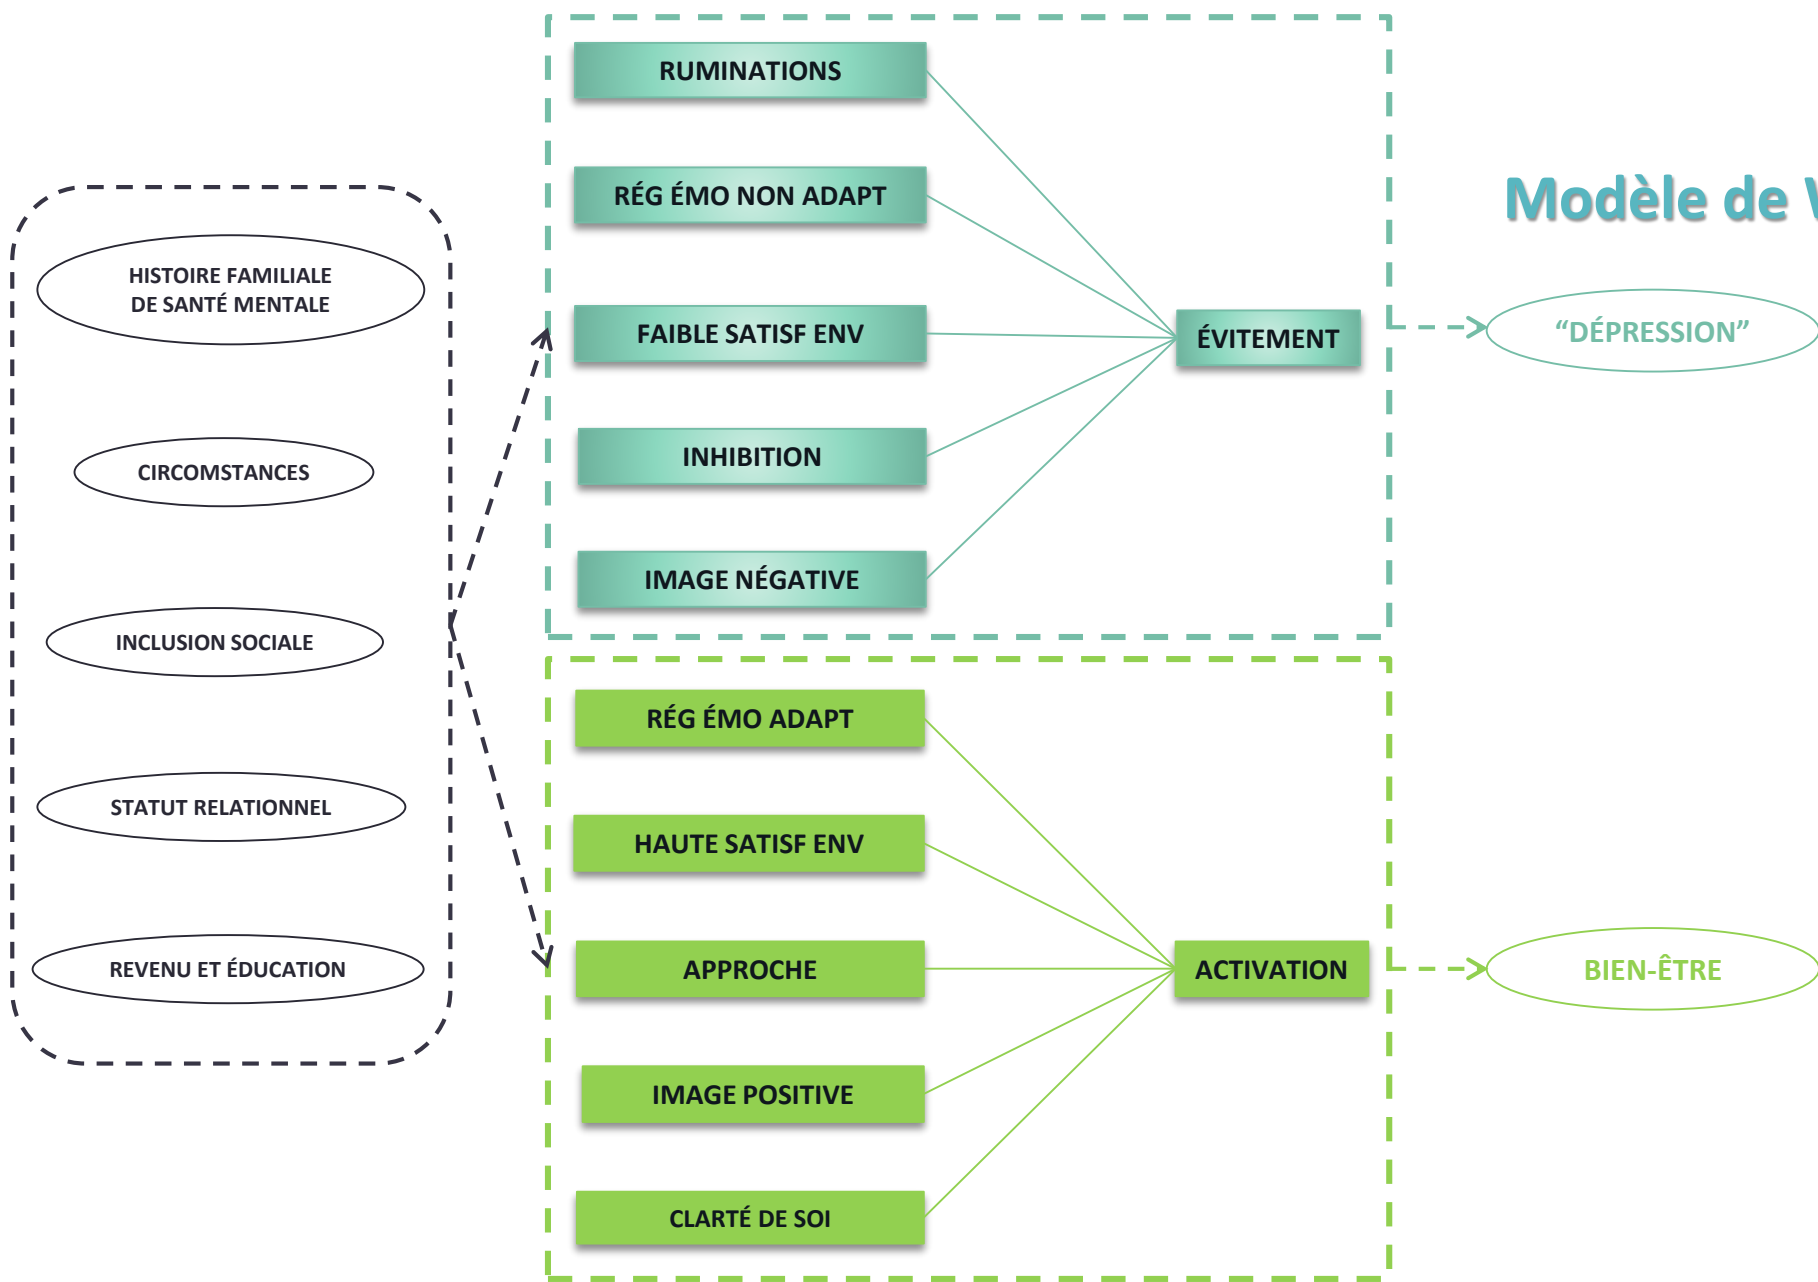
Modèle de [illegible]

HISTOIRE FAMILIALE DE SANTÉ MENTALE

CIRCOMSTANCES

INCLUSION SOCIALE

STATUT RELATIONNEL

REVENU ET ÉDUCATION

RUMINATIONS

RÉG ÉMO NON ADAPT

FAIBLE SATISF ENV

INHIBITION

IMAGE NÉGATIVE

ÉVITEMENT

“DÉPRESSION”

RÉG ÉMO ADAPT

HAUTE SATISF ENV

APPROCHE

IMAGE POSITIVE

CLARTÉ DE SOI

ACTIVATION

BIEN-ÊTRE